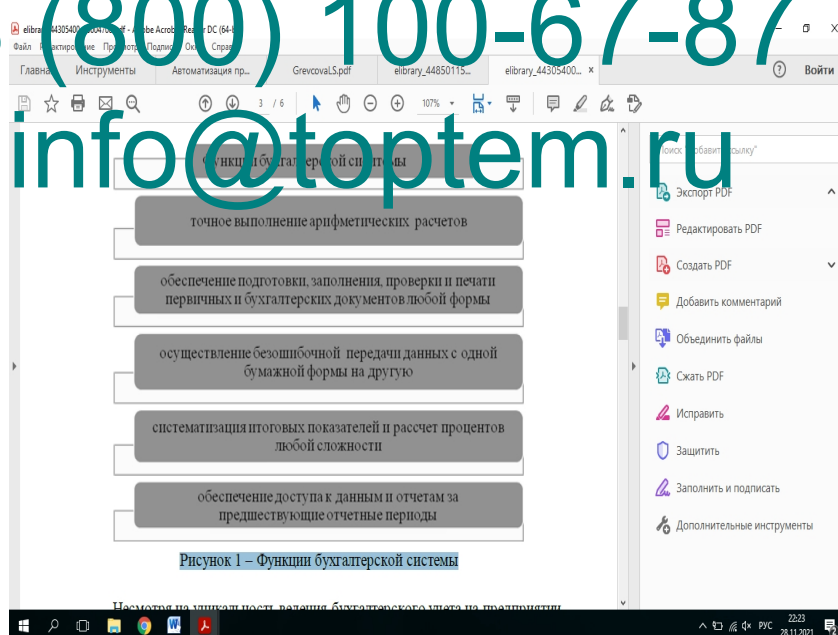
(800) 100-67-87
info@toptem.ru

elibrary_443054000 ... .pdf - Adobe Acrobat Reader DC (64-bit)
Файл Редактирование Просмотр Подпись Окно Справка
Главная Инструменты Автоматизация пр... Grevcova.L.S.pdf elibrary_44850115... elibrary_443054000... ×
Войти
3 / 6
107%

Функции бухгалтерской системы

точное выполнение арифметических расчетов

обеспечение подготовки, заполнения, проверки и печати первичных и бухгалтерских документов любой формы

осуществление безошибочной передачи данных с одной бумажной формы на другую

систематизация итоговых показателей и рассчет процентов любой сложности

обеспечение доступа к данным и отчетам за предшествующие отчетные периоды

Рисунок 1 – Функции бухгалтерской системы

Несмотря на уникальность ведения бухгалтерского учета на предприятии

Поиск "Добавить ссылку"
Экспорт PDF
Редактировать PDF
Создать PDF
Добавить комментарий
Объединить файлы
Сжать PDF
Исправить
Защитить
Заполнить и подписать
Дополнительные инструменты

РУС 22:23 28.11.2021